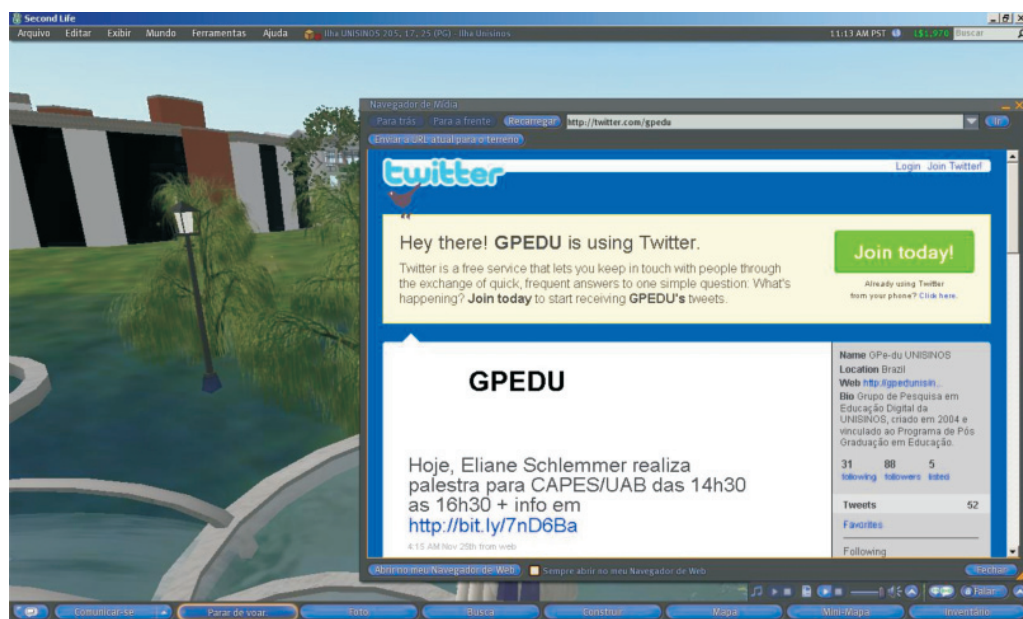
Second Life
Arquivo Editar Exibir Mundo Ferramentas Ajuda Ilha UNISINOS 205, 17, 25 (PG) - Ilha Unisinos
11:13 AM PST L$1,970 Buscar

Navegador de Mídia
Para trás Para a frente Recarregar http://twitter.com/gpedu Ir
Enviar a URL atual para o terreno

twitter
Login Join Twitter!

Hey there! GPEDU is using Twitter.

Twitter is a free service that lets you keep in touch with people through the exchange of quick, frequent answers to one simple question: What's happening? Join today to start receiving GPEDU's tweets.

Join today!
Already using Twitter from your phone? Click here.

GPEDU

Hoje, Eliane Schlemmer realiza palestra para CAPES/UAB das 14h30 as 16h30 + info em http://bit.ly/7nD6Ba
4:15 AM Nov 26th from web

Name GPe-du UNISINOS
Location Brazil
Web http://gpedunisin...
Bio Grupo de Pesquisa em Educação Digital da UNISINOS, criado em 2004 e vinculado ao Programa de Pós Graduação em Educação.

31 following 80 followers 5 listed

Tweets 52
Favorites
Following

Abrir no meu Navegador de Web Sempre abrir no meu Navegador de Web Fechar

Falar
Comunicar-se Parar de voar Foto Busca Construir Mapa Mini-Mapa Inventário